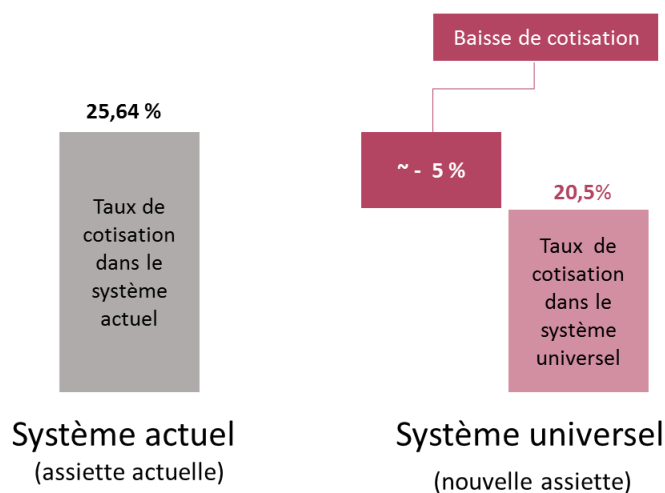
Baisse de cotisation

25,64 %

Taux de cotisation dans le système actuel

~ - 5 %

20,5%

Taux de cotisation dans le système universel

Système actuel
(assiette actuelle)

Système universel
(nouvelle assiette)